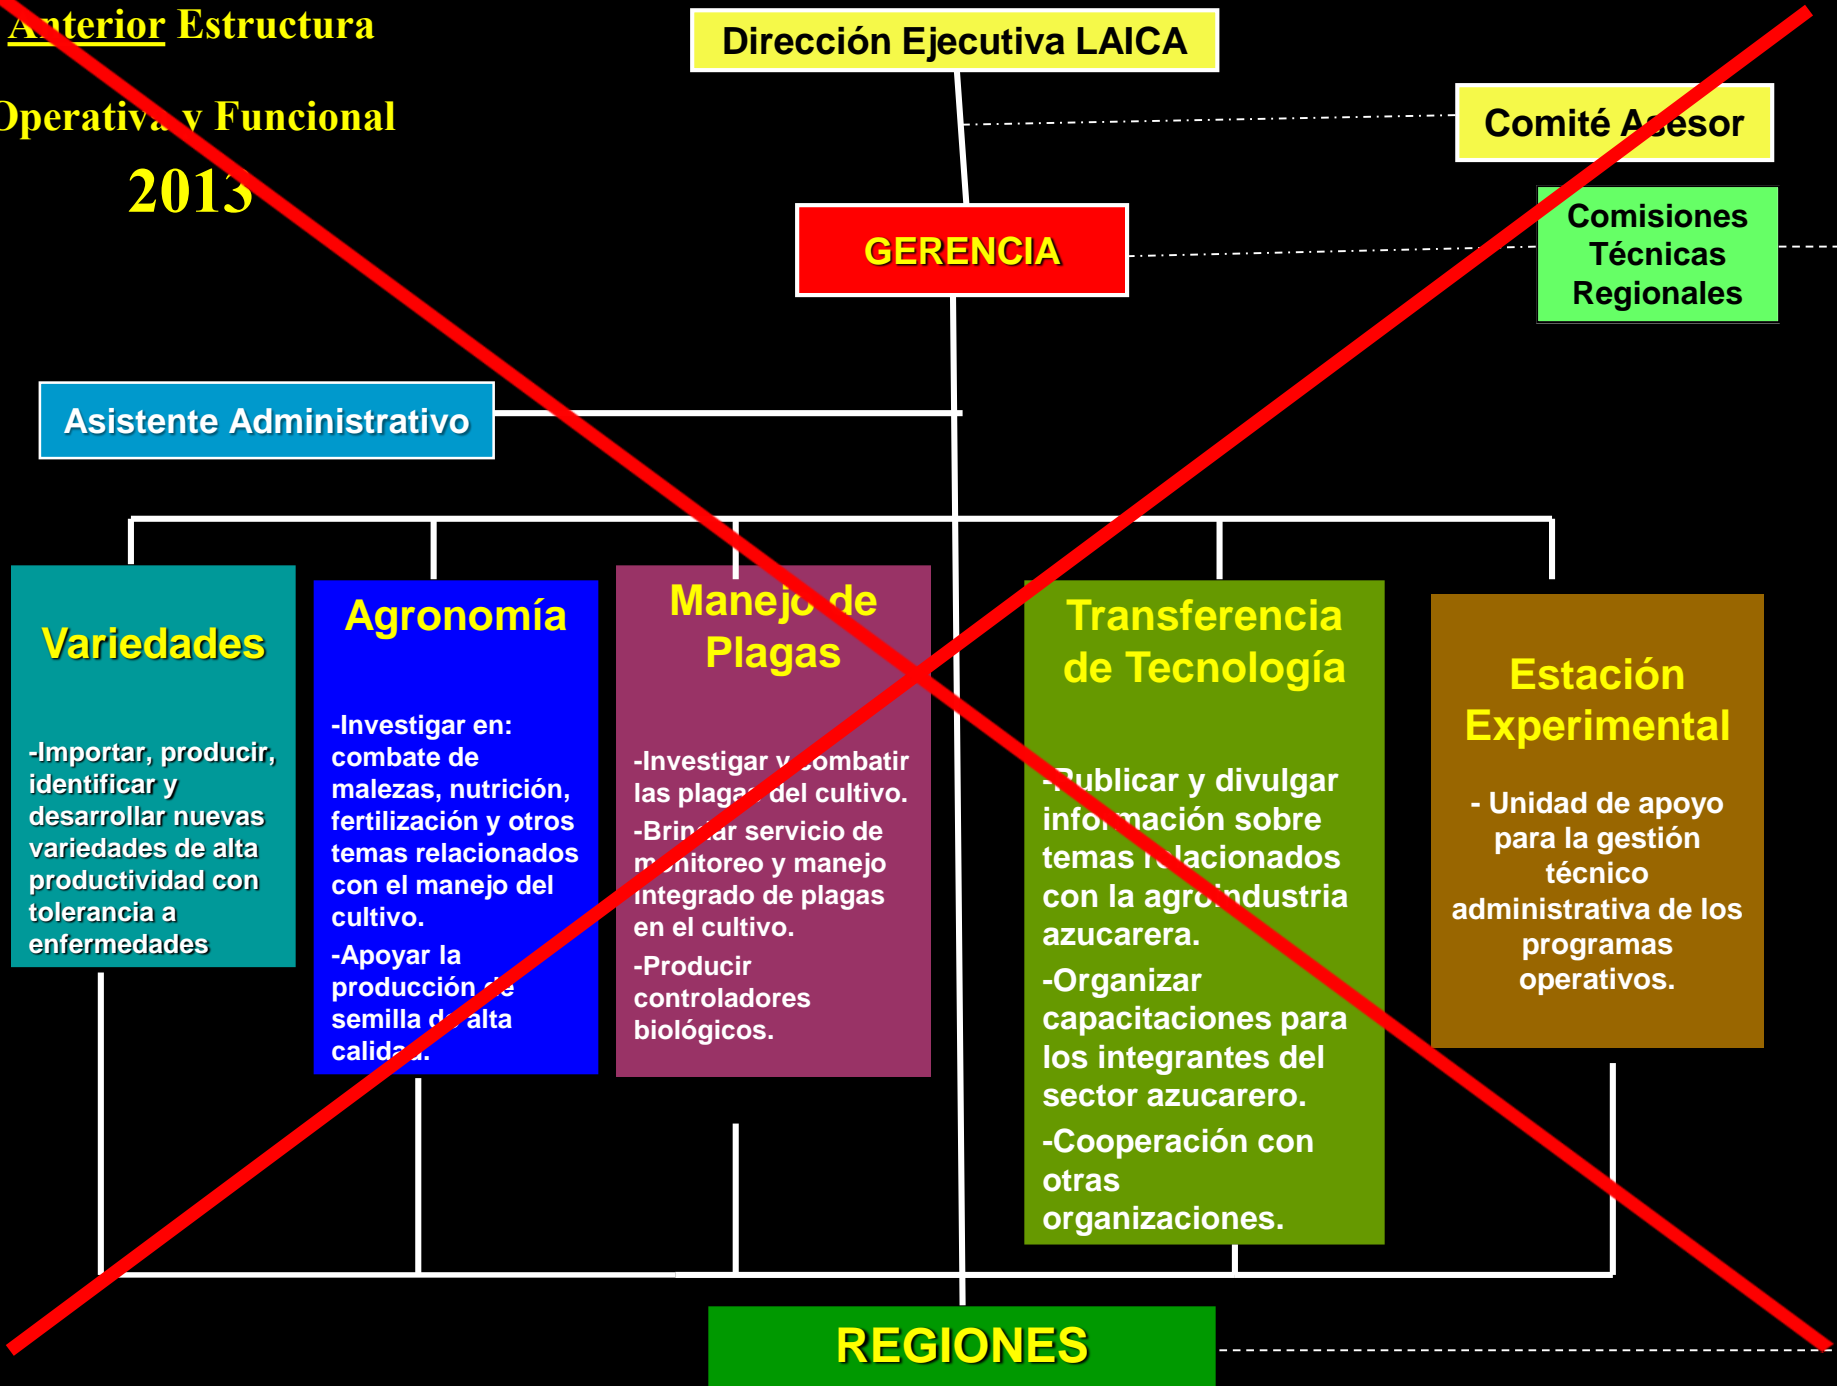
Anterior Estructura Operativa y Funcional 2013

Dirección Ejecutiva LAICA

Comité Asesor

GERENCIA

Comisiones Técnicas Regionales

Asistente Administrativo

Variedades

-Importar, producir, identificar y desarrollar nuevas variedades de alta productividad con tolerancia a enfermedades

Agronomía

-Investigar en: combate de malezas, nutrición, fertilización y otros temas relacionados con el manejo del cultivo.

-Apoyar la producción de semilla de alta calidad.

Manejo de Plagas

-Investigar y combatir las plagas del cultivo.

-Brindar servicio de monitoreo y manejo integrado de plagas en el cultivo.

-Producir controladores biológicos.

Transferencia de Tecnología

-Publicar y divulgar información sobre temas relacionados con la agroindustria azucarera.

-Organizar capacitaciones para los integrantes del sector azucarero.

-Cooperación con otras organizaciones.

Estación Experimental

- Unidad de apoyo para la gestión técnico administrativa de los programas operativos.

REGIONES